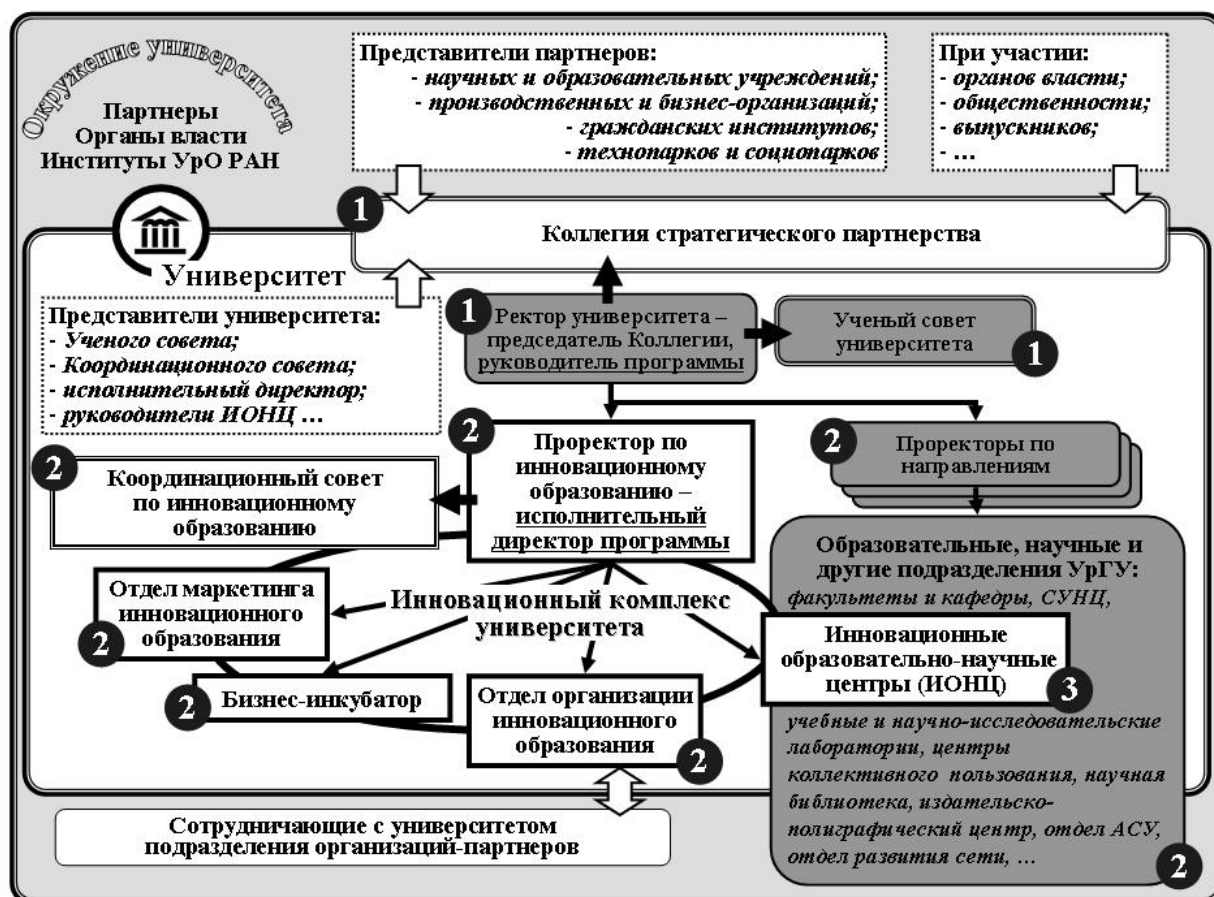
Окружение университета

Партнеры
Органы власти
Институты УрО РАН

Представители партнеров:
- научных и образовательных учреждений;
- производственных и бизнес-организаций;
- гражданских институтов;
- технопарков и социопарков

При участии:
- органов власти;
- общественности;
- выпускников;
- …

1

Коллегия стратегического партнерства

Университет

Представители университета:
- Ученого совета;
- Координационного совета;
- исполнительный директор;
- руководители ИОНЦ …

1 Ректор университета – председатель Коллегии, руководитель программы

Ученый совет университета 1

2 Проректор по инновационному образованию – исполнительный директор программы

2 Проректоры по направлениям

2 Координационный совет по инновационному образованию

Образовательные, научные и другие подразделения УрГУ:
факультеты и кафедры, СУНЦ,

Отдел маркетинга инновационного образования 2

Инновационный комплекс университета

Инновационные образовательно-научные центры (ИОНЦ) 3

2 Бизнес-инкубатор

Отдел организации инновационного образования 2

учебные и научно-исследовательские лаборатории, центры коллективного пользования, научная библиотека, издательско-полиграфический центр, отдел АСУ, отдел развития сети, …

2

Сотрудничающие с университетом подразделения организаций-партнеров